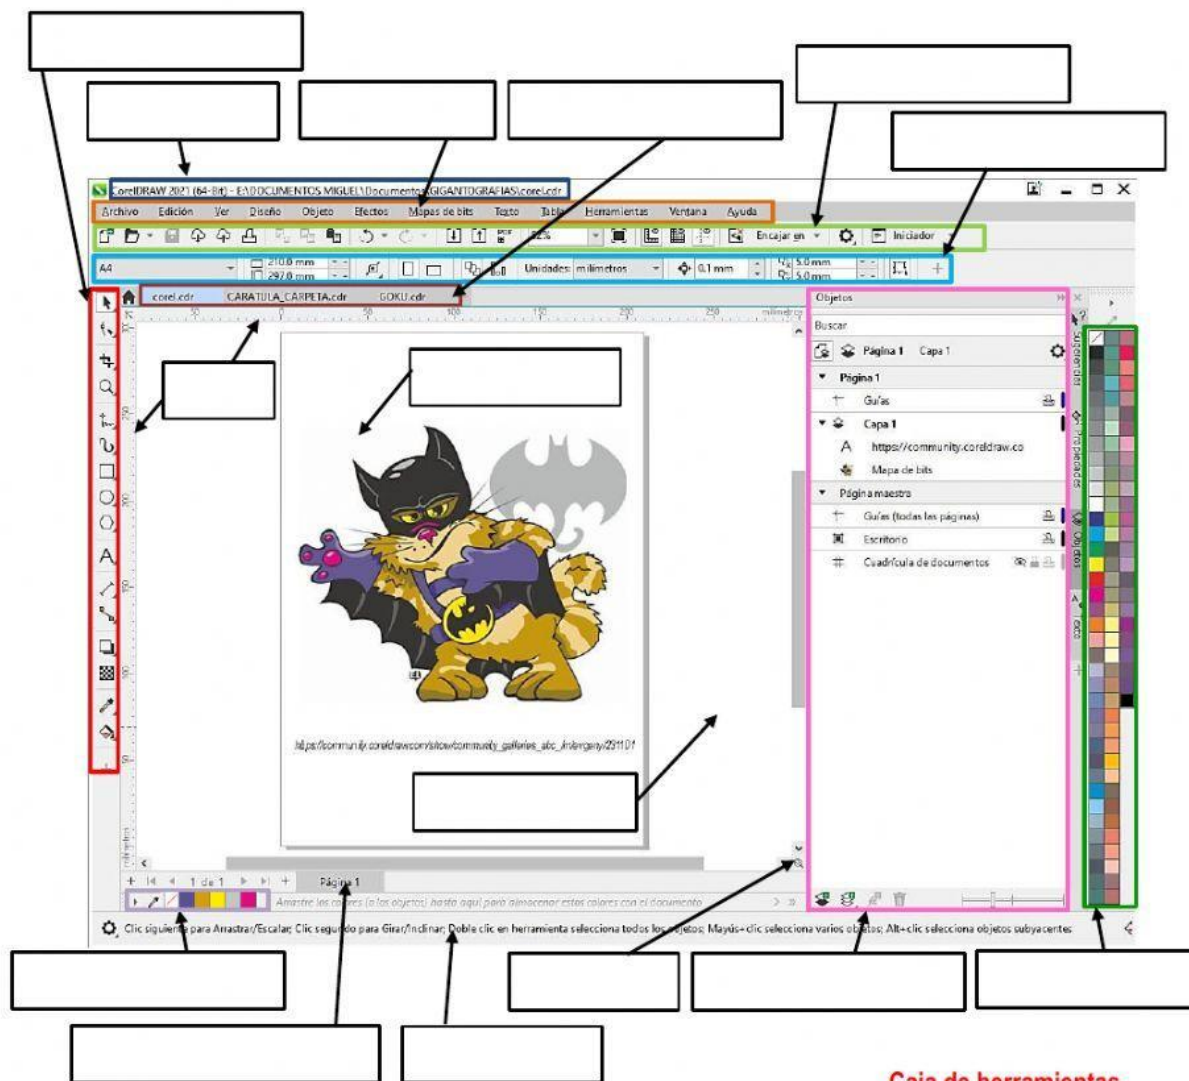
CorelDRAW 2021 (64-Bit) - E:\DOCUMENTOS MIGUEL\Documentos\GIGANTOGRAFIAS\corel.cdr

Archivo Edición Ver Diseño Objeto Efectos Mapas de bits Texto Tabla Herramientas Ventana Ayuda

52% Encajar en Iniciador

A4 210.0 mm 297.0 mm Unidades: milímetros 0.1 mm 5.0 mm 5.0 mm

corel.cdr CARATULA_CARPETA.cdr GOKU.cdr

milímetros

Objetos

Buscar

Página 1 Capa 1

Página 1

Guías

Capa 1

https://community.coreldraw.co

Mapa de bits

Página maestra

Guías (todas las páginas)

Escritorio

Cuadrícula de documentos

Sugerencias Propiedades Objetos Texto

https://community.coreldraw.com/sites/community_galleries_abc_kindergarten/291101

1 de 1 Página 1

Arrastre los colores (o los objetos) hasta aquí para almacenar estos colores con el documento

Clic siguiente para Arrastrar/Escalar; Clic segundo para Girar/Inclinar; Doble clic en herramienta selecciona todos los objetos; Mayús+clic selecciona varios objetos; Alt+clic selecciona objetos subyacentes

Caja de herramientas